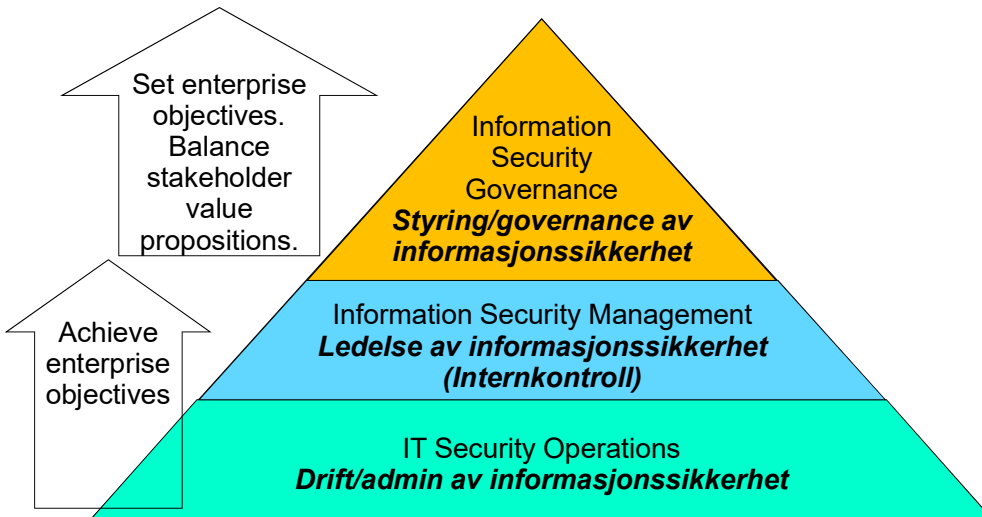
Set enterprise objectives. Balance stakeholder value propositions.

Achieve enterprise objectives

Information Security Governance
***Styring/governance av informasjonssikkerhet***

Information Security Management
***Ledelse av informasjonssikkerhet (Internkontroll)***

IT Security Operations
***Drift/admin av informasjonssikkerhet***